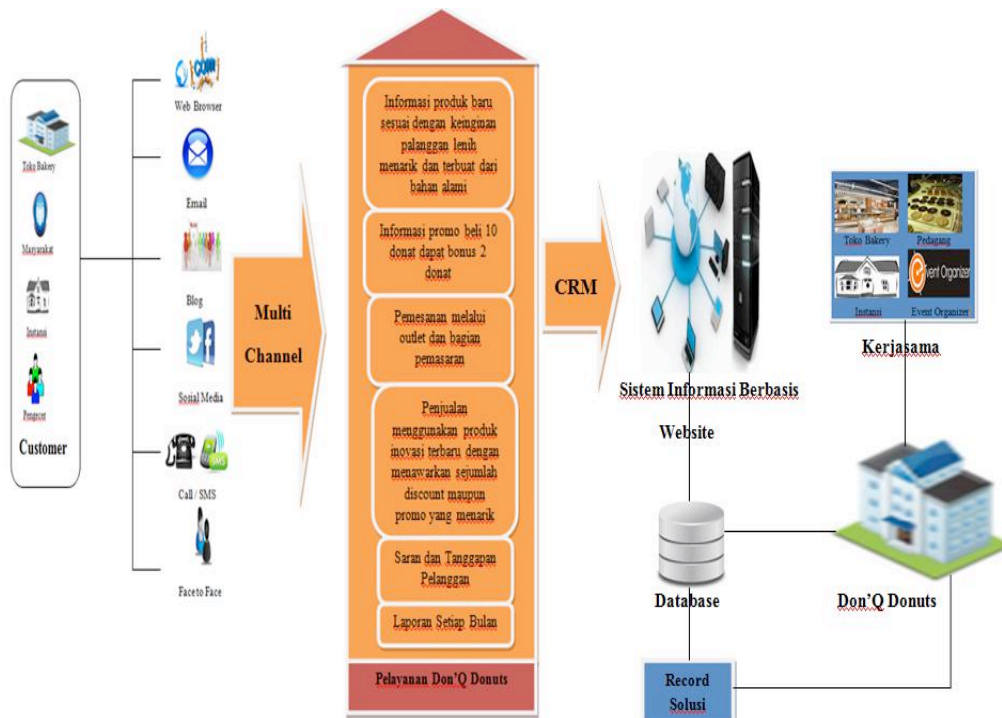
Toko Bakery

Masyarakat

Instansi

Pengecer

Customer

Web Browser

Email

Blog

Sosial Media

Call / SMS

Face to Face

Multi Channel

Informasi produk baru sesuai dengan keinginan palanggan lenih menarik dan terbuat dari bahan alami

Informasi promo beli 10 donat dapat bonus 2 donat

Pemesanan melalui outlet dan bagian pemasaran

Penjualan menggunakan produk inovasi terbaru dengan menawarkan sejumlah discount maupun promo yang menarik

Saran dan Tanggapan Pelanggan

Laporan Setiap Bulan

Pelayanan Don'Q Donuts

CRM

Sistem Informasi Berbasis Website

Toko Bakery

Pedagang

Instansi

Event Organizer

Event Organizer

Kerjasama

Database

Don'Q Donuts

Record Solusi